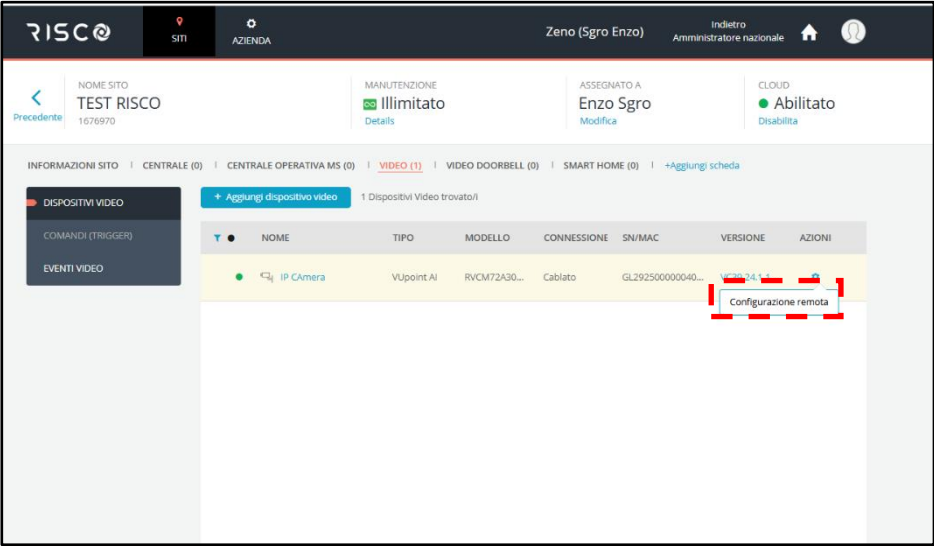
RISCO

SITI

AZIENDA

Zeno (Sgro Enzo)

Indietro
Amministratore nazionale

Precedente

NOME SITO
TEST RISCO
1676970

MANUTENZIONE
Illimitato
Details

ASSEGNATO A
Enzo Sgro
Modifica

CLOUD
Abilitato
Disabilita

INFORMAZIONI SITO | CENTRALE (0) | CENTRALE OPERATIVA MS (0) | VIDEO (1) | VIDEO DOORBELL (0) | SMART HOME (0) | +Aggiungi scheda

DISPOSITIVI VIDEO

COMANDI (TRIGGER)

EVENTI VIDEO

+ Aggiungi dispositivo video

1 Dispositivi Video trovato/i

| | NOME | TIPO | MODELLO | CONNESSIONE | SN/MAC | VERSIONE | AZIONI |
|---|---|---|---|---|---|---|---|
| ● | IP CAmera | VUpoint AI | RVCM72A30... | Cablato | GL292500000040... | VC20.24.1.1 | |

Configurazione remota